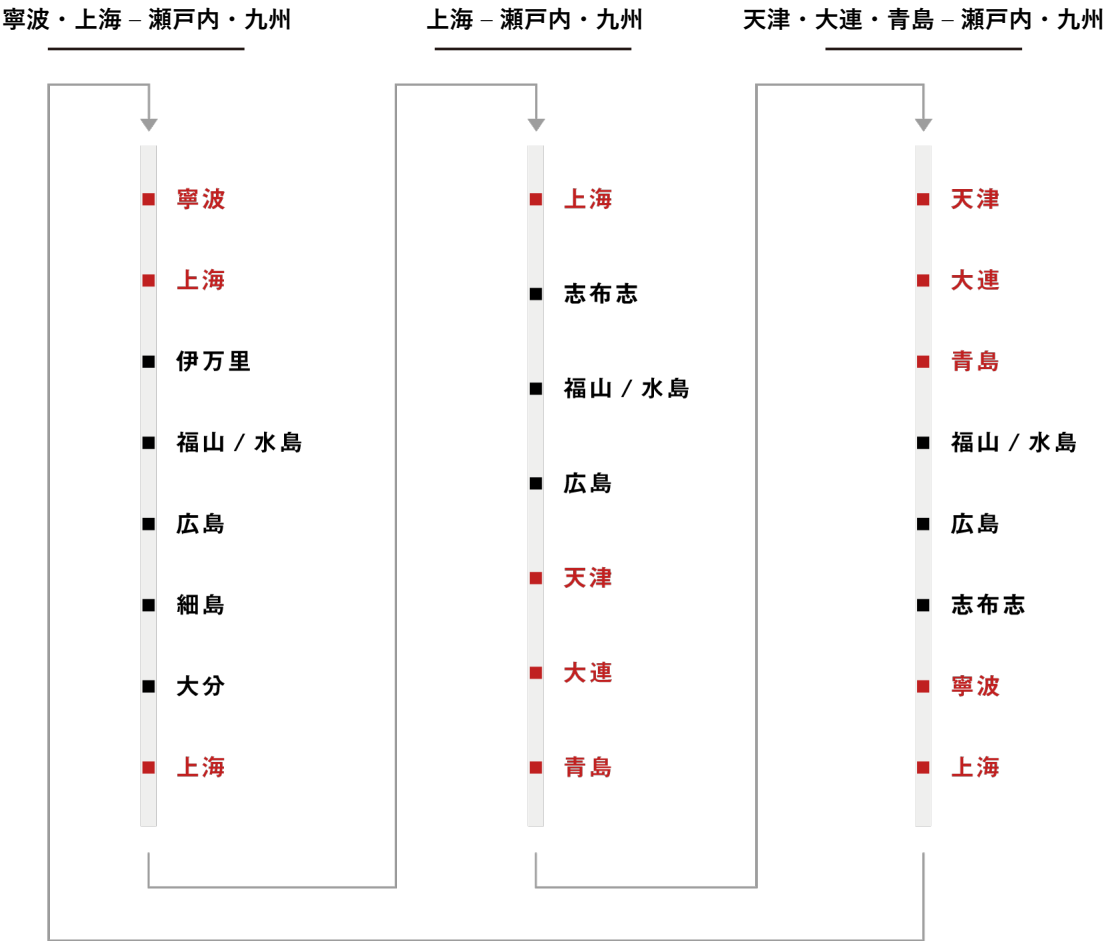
寧波・上海 – 瀬戸内・九州

寧波
上海
伊万里
福山 / 水島
広島
細島
大分
上海

上海 – 瀬戸内・九州

上海
志布志
福山 / 水島
広島
天津
大連
青島

天津・大連・青島 – 瀬戸内・九州

天津
大連
青島
福山 / 水島
広島
志布志
寧波
上海